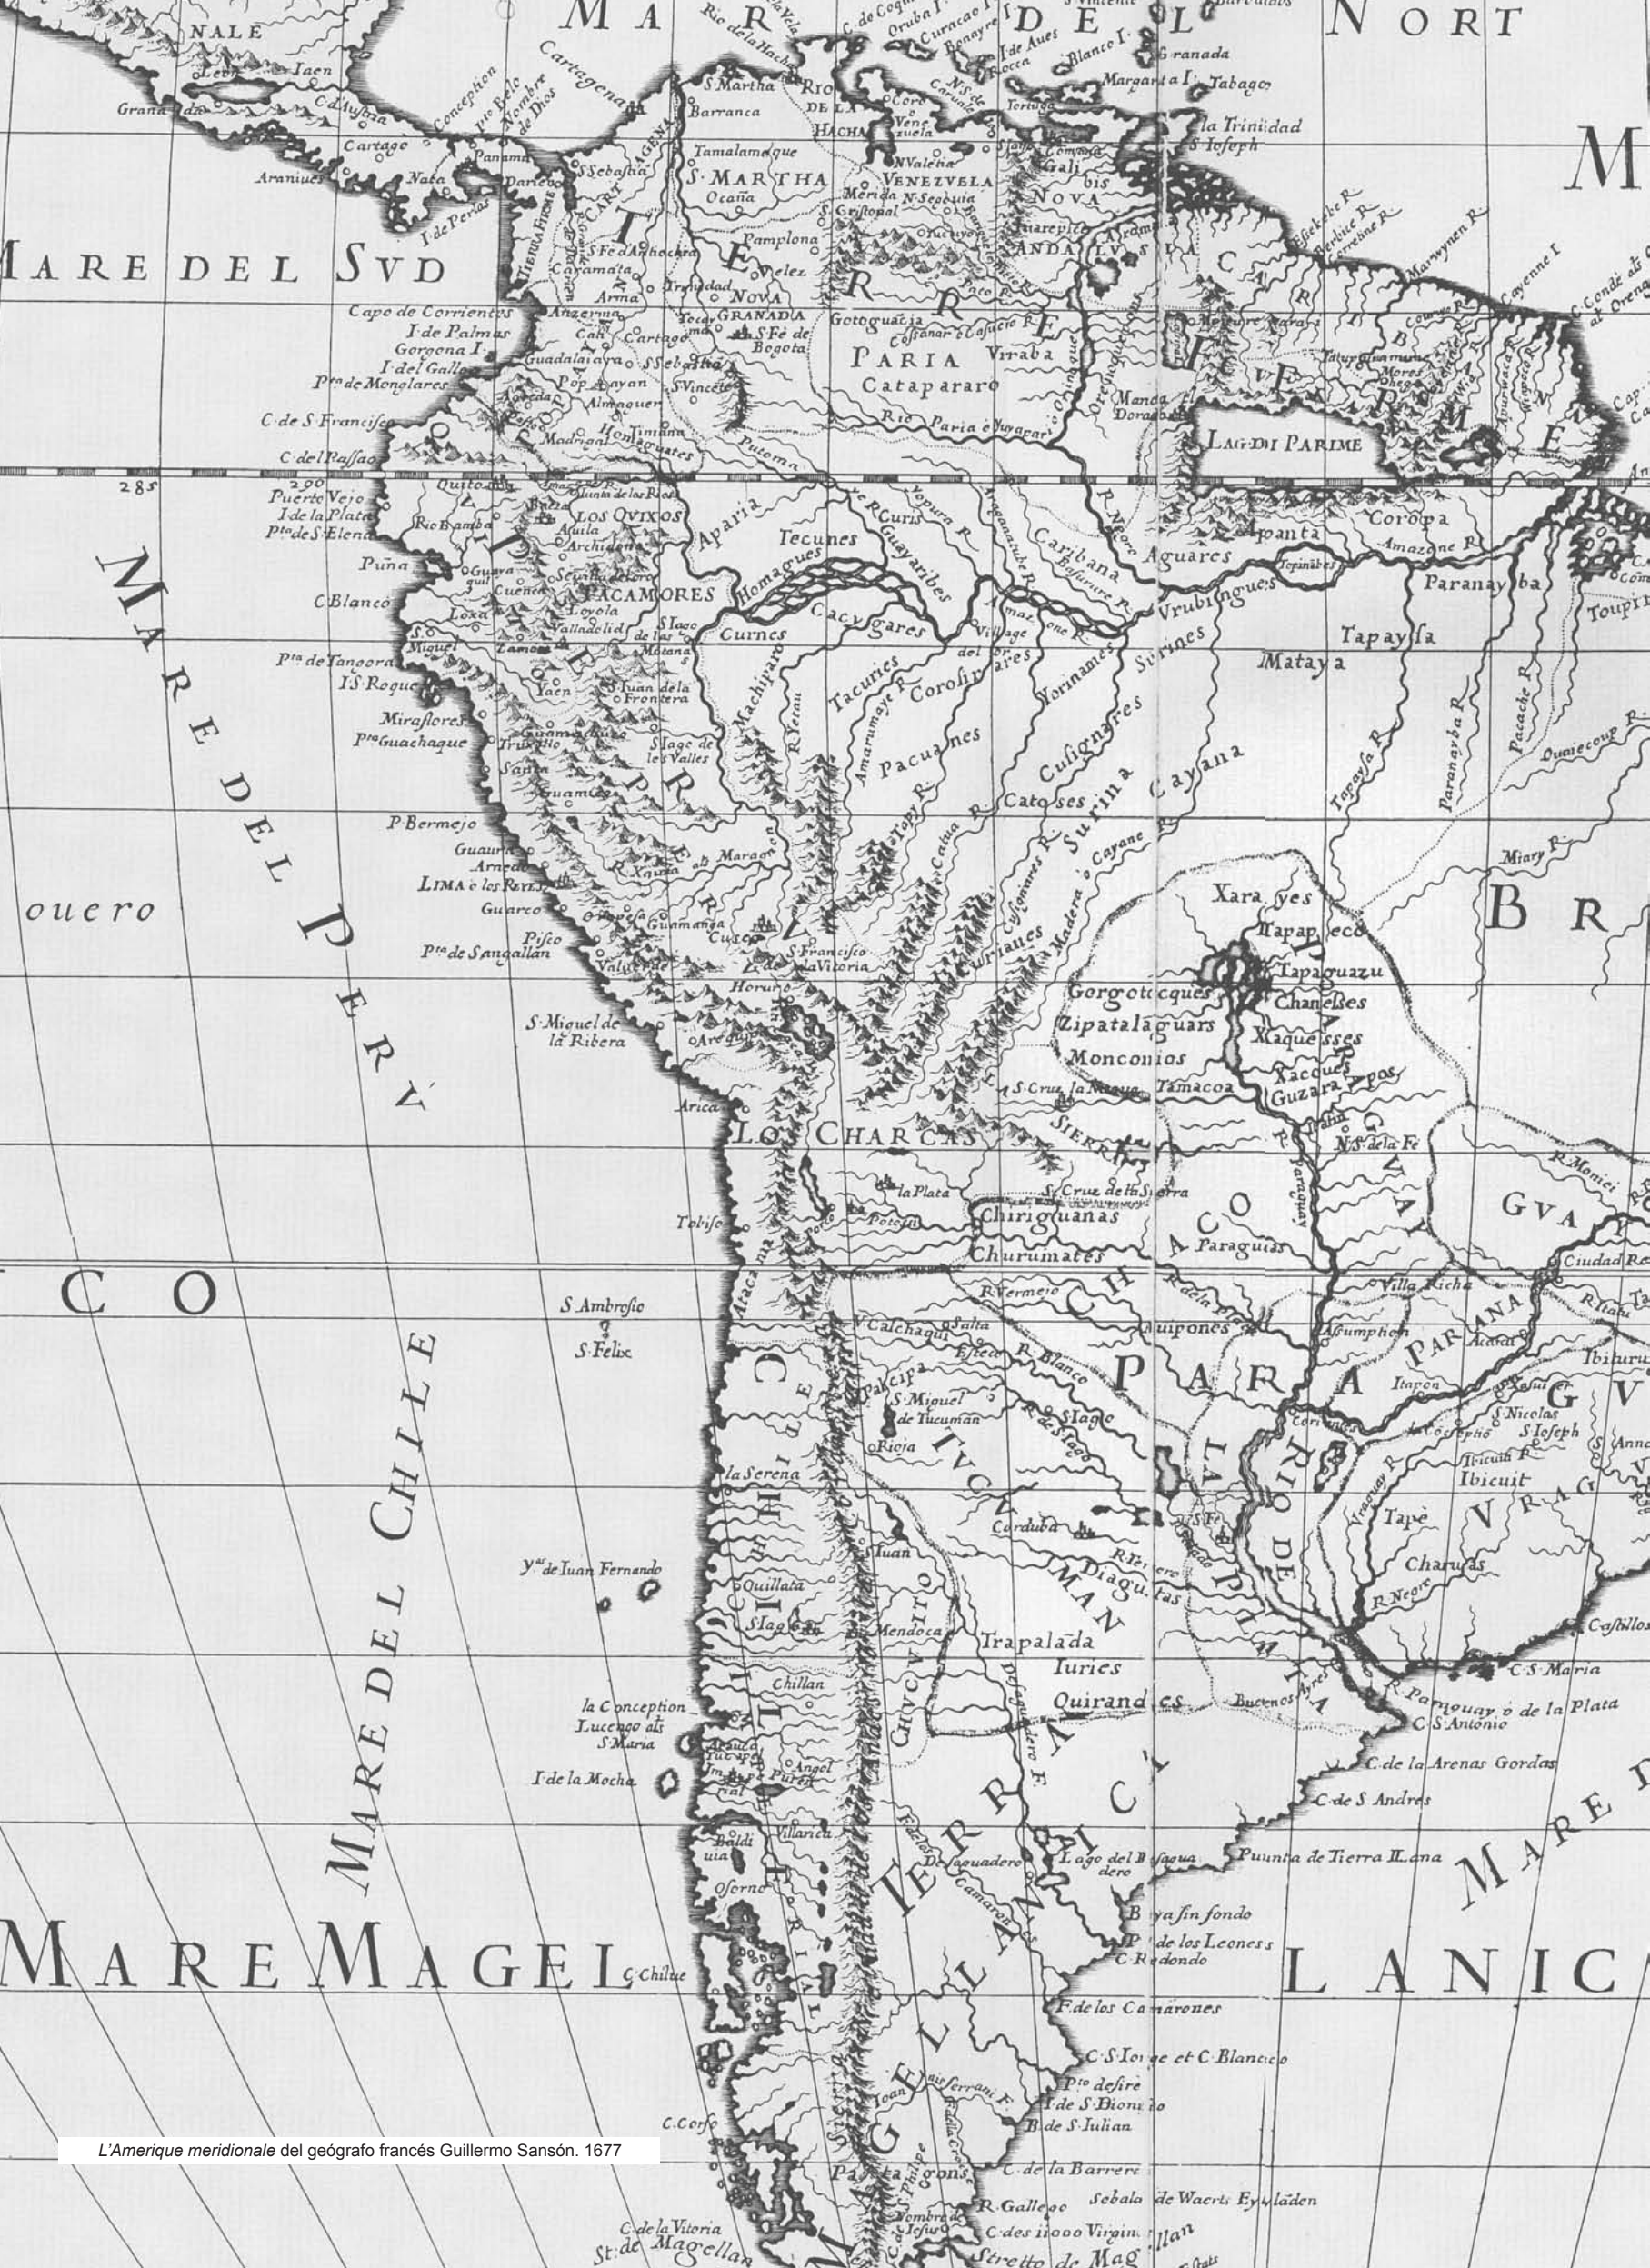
MAR DEL NORT

NALE

Leon

Iaen

Granada

C. de Cogua

Oruba I.

Curacao I.

Bonayre I.

I. de Aues

Rocca

Blanco I.

Granada

Margarita I.

Tabago

la Trinidad

S. Ioseph

Rio de la Hacha

S. Martha

RIO DE LA HACHA

Coro

Vene zuela

Cartagena

Concepcion

Pto Belo

Nombre de Dios

C. Lusoria

Cartago

Araniues

Nata

Panama

Darien

I. de Perlas

S. Sebastian

CARTAGENA

Barranca

Tamalameque

S. MARTHA

Ocaña

N. Valencia

VENEZVELA

Merida

N. Segouia

Cristoval

Pamplona

Velez

TIERRA FIRME

S. Fé de Antiochia

Caramanta

Arma

Trinidad

NOVA GRANADA

S. Fé de Bogota

Tocayma

Anzerma

Cali

Cartago

Guadalaiaya

Popayan

S. Sebastian

S. Vincente

Almaguer

Timana

Madrigal

Gotoguacia

Cestanar

PARIA

Viraba

Cataparaaro

Rio Paria o Yuyapari

NOVA ANDALVSIA

CARIBANA

Manoa Dorado

LAG. DI PARIME

Gali

MARE DEL SVD

Capo de Corrientes

I. de Palmas

Gorgona I.

I. del Gallo

Pto de Monglares

C. de S. Francisco

C. del Passao

285

290

Puerto Vejo

I. de la Plata

Pto de S. Elena

Quito

Rio Bamba

Puña

C. Blanco

Guayaquil

Cuenca

Loxa

S. Miguel

Zamora

LOS QVIXOS

Aquila

Archidona

Sevilla del oro

PACAMORES

Loyola

Valladolid

S. Iago de las Montañas

S. Iuan de la Frontera

S. Iago de los Valles

Yaen

Pta de Tangora

I. S. Roque

Miraflores

Pto Guachaque

Truxillo

Santa

Guamanga

P. Bermejo

Guaura

Arnedo

LIMA o los Reyes

Guarco

Pisco

Pto de Sangallan

S. Miguel de la Ribera

Arequipa

Arica

Tobiso

Cusco

S. Francisco de la Vitoria

Guamanga

Oropesa

Xauxa

Horuro

MARE DEL PERV

Aparia

Tecunes

Homagues

Curnes

Cacygares

Guayaribes

Curis

Tacuries

Corosiranes

Pacuanes

Yorinames

Culignares

Serines

Vrubingues

Catoses

Surina

Cayana

Aguares

Apanta

Coropa

Amazone R.

Topinabes

Paranayba

Tapaysa

Mataya

Toupinambes

Miary R.

Xarayes

Tapapeco

Tapaguazu

Gorgotoques

Chaneses

Zipatalaguars

Maquesses

Moncomios

Xacoues

Guzarapos

Tamacoa

S. Cruz la Vieja

S. Cruz de la Sierra

N. S. de Fe

LOS CHARCAS

la Plata

Potosi

Chiriguanas

Churumates

Paraguas

CHACO

PARAGVA

GVA

R. Monici

Ciudad Real

Villa Richa

Asumption

Acara

Itapon

PARANA

Ibiturú

R. Iguazú

S. Nicolas

S. Ioseph

Ibicuit

Tapè

VRAGV

Charuas

R. Negro

Castillos

C. S. Maria

Aui pones

R. Vermejo

Calchaqui

Salta

Esteco

R. Blanco

Paccipa

S. Miguel de Tucuman

S. Iago

Rioja

TVCVMAN

Corduba

R. Tercero

Diaguitas

S. Iuan

Mendoca

Trapalada

Iuries

Quirandies

Buenos Ayres

S. Fé

RIO DE LA PLATA

R. Parouay o de la Plata

C. S. Antonio

C. de la Arenas Gordas

C. de S. Andres

Puunta de Tierra Llana

Bayasin fondo

Pto de los Leoness

C. Redondo

Lago del Desaguadero

Desaguadero

Camarones

F. de los Camarones

C. S. Iorge et C. Blanco

Pto desire

I. de S. Dionisio

B. de S. Iulian

C. de la Barrera

Sebald de Waerts Eylanden

R. Gallego

C. des 11000 Virgines

Stretto de Magellan

S. Ambrosio

S. Felix

MARE DEL CHILE

CHILI

la Serena

Yas de Iuan Fernando

Quillata

S. Iago

Chillan

la Conception

Lucengo als S. Maria

I. de la Mocha

Angol

Puren

Imperial

Villarica

Baldivia

Osorno

C. Chilue

C. Corso

C. de la Vitoria

St. de Magellan

Patagons

CHVCVITO

TIERRA MAGELLANICA

S. Philippe

Nombre de Iesus

MARE MAGELLANICA

MARE DEL

CO

ouero

BR

C. Condé ou at Orenge

Cayenne I.

M

Pacache R.

Quatecoup R.

Paranayba R.

Tapaysa R.

L'Amerique meridionale del geógrafo francés Guillermo Sansón. 1677